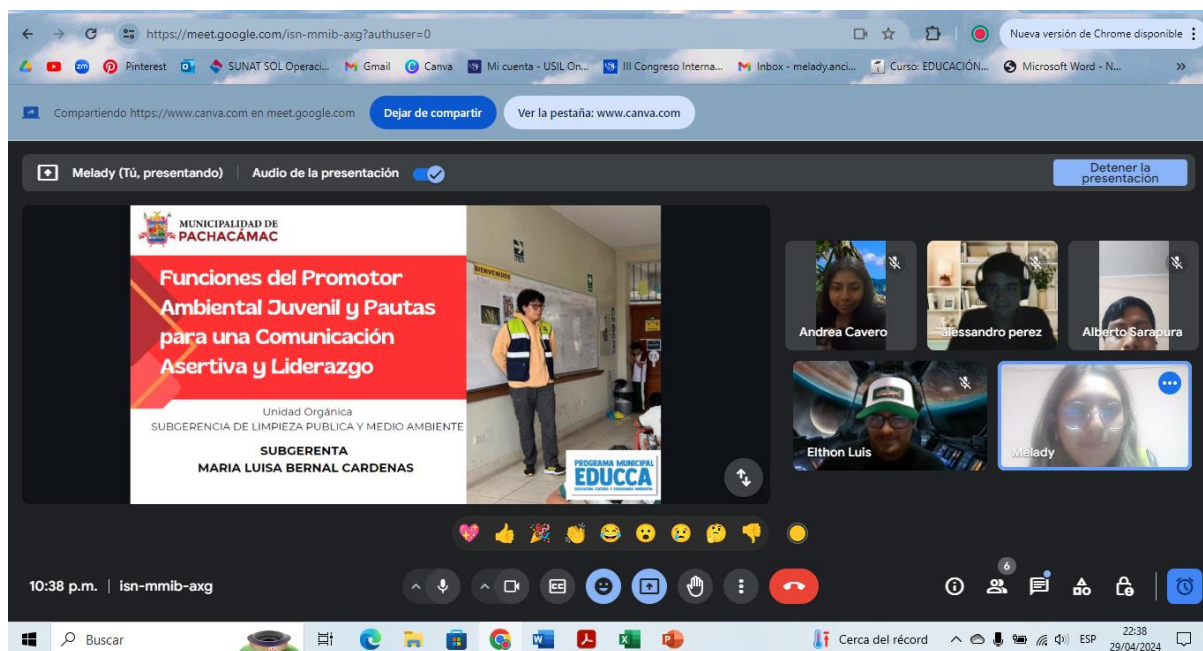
https://meet.google.com/isn-mmib-axg?authuser=0

Nueva versión de Chrome disponible

Pinterest SUNAT SOL Operaci... Gmail Canva Mi cuenta - USIL On... III Congreso Interna... Inbox - melady.anci... Curso: EDUCACIÓN... Microsoft Word - N...

Compartiendo https://www.canva.com en meet.google.com Dejar de compartir Ver la pestaña: www.canva.com

Melady (Tú, presentando) Audio de la presentación

Detener la presentación

MUNICIPALIDAD DE PACHACÁMAC

Funciones del Promotor Ambiental Juvenil y Pautas para una Comunicación Asertiva y Liderazgo

Unidad Orgánica
SUBGERENCIA DE LIMPIEZA PUBLICA Y MEDIO AMBIENTE

SUBGERENTA
MARIA LUISA BERNAL CARDENAS

BIENVENIDOS

PROGRAMA MUNICIPAL EDUCCA

Andrea Cavero
alessandro perez
Alberto Sarapura
Elthon Luis
Melady

10:38 p.m. | isn-mmib-axg

6

Buscar

Cerca del récord

ESP 22:38 29/04/2024